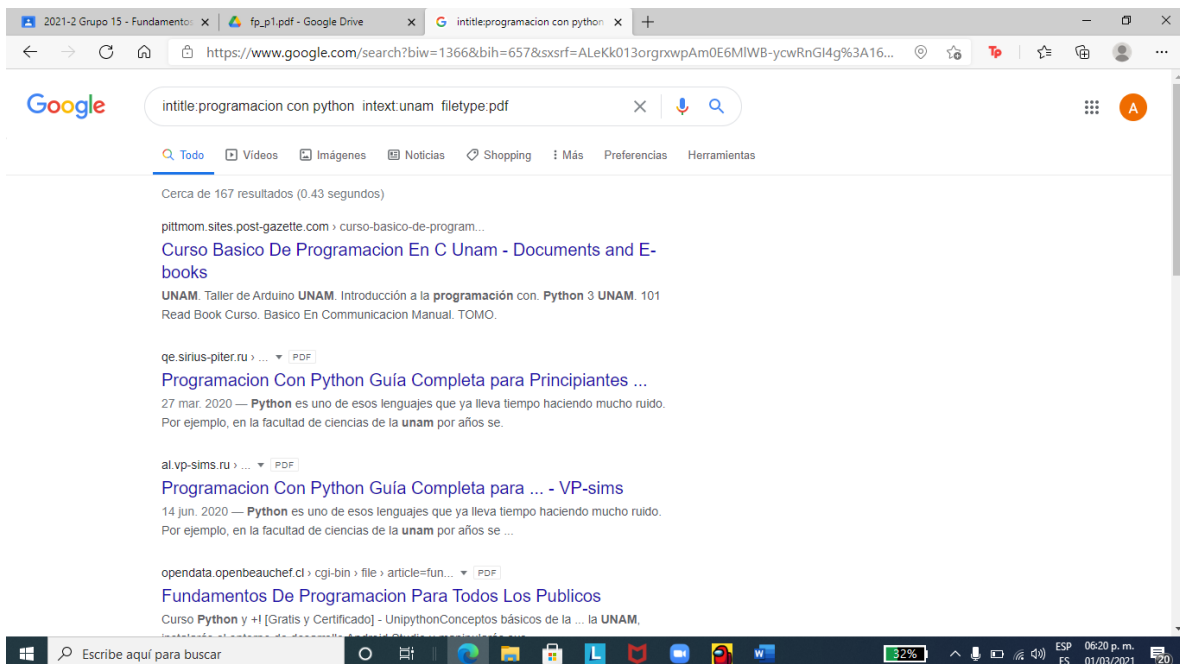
2021-2 Grupo 15 - Fundamento ×
fp_p1.pdf - Google Drive ×
intitle:programacion con python ×
+

https://www.google.com/search?biw=1366&bih=657&sxsrf=ALeKk013orgrxwpAm0E6MlWB-ycwRnGl4g%3A16...

Google

intitle:programacion con python intext:unam filetype:pdf

Todo Videos Imágenes Noticias Shopping Más Preferencias Herramientas

Cerca de 167 resultados (0.43 segundos)

pittmom.sites.post-gazette.com › curso-basico-de-program...

Curso Basico De Programacion En C Unam - Documents and E-books

UNAM. Taller de Arduino UNAM. Introducción a la programación con. Python 3 UNAM. 101 Read Book Curso. Basico En Communicacion Manual. TOMO.

qe.sirius-piter.ru › ... PDF

Programacion Con Python Guía Completa para Principiantes ...

27 mar. 2020 — Python es uno de esos lenguajes que ya lleva tiempo haciendo mucho ruido. Por ejemplo, en la facultad de ciencias de la unam por años se.

al.vp-sims.ru › ... PDF

Programacion Con Python Guía Completa para ... - VP-sims

14 jun. 2020 — Python es uno de esos lenguajes que ya lleva tiempo haciendo mucho ruido. Por ejemplo, en la facultad de ciencias de la unam por años se ...

opendata.openbeauchef.cl › cgi-bin › file › article=fun... PDF

Fundamentos De Programacion Para Todos Los Publicos

Curso Python y +! [Gratis y Certificado] - UnipythonConceptos básicos de la ... la UNAM, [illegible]

Escribe aquí para buscar
32%
ESP ES
06:20 p. m.
01/03/2021
20